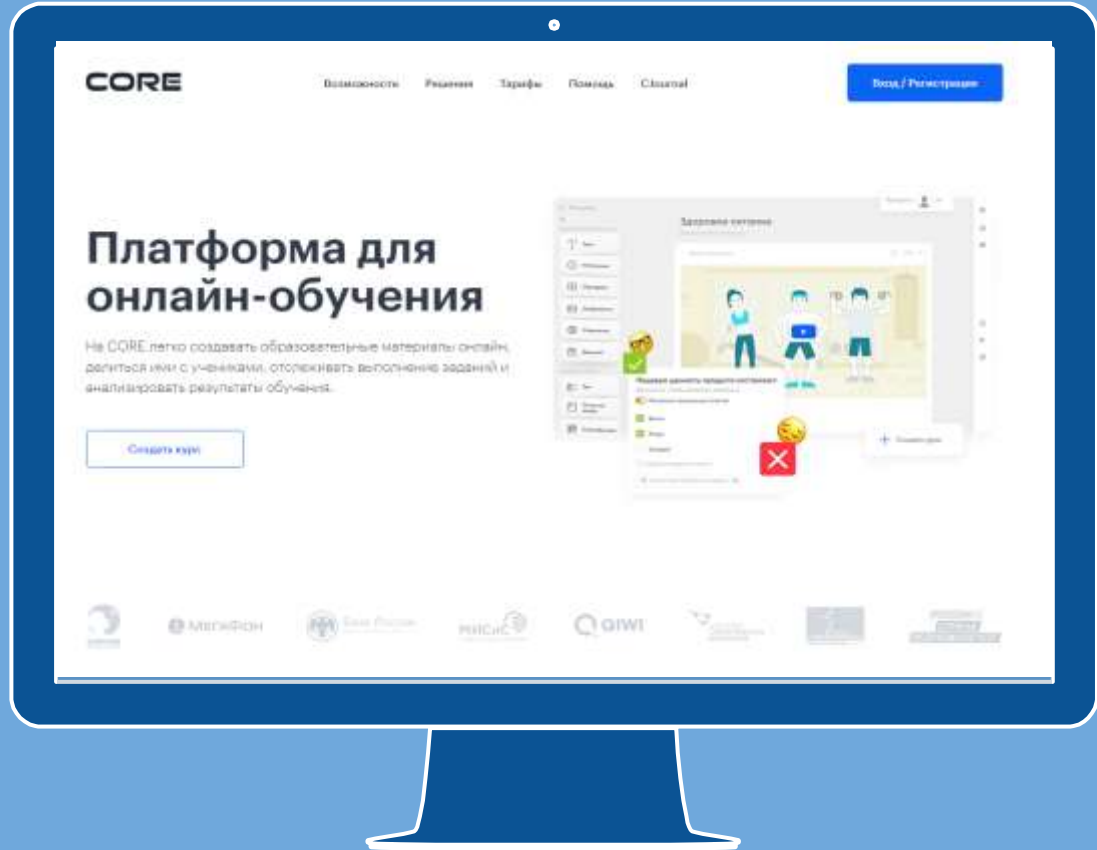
CORE

Возможности Решения Тарифы Помощь Cloustral

Вход / Регистрация

Платформа для онлайн-обучения

На CORE легко создавать образовательные материалы онлайн, делиться ими с учениками, отслеживать выполнение заданий и анализировать результаты обучения.

Создать курс

Здоровое питание

МегаФон

Банк России

МИСиС

QIWI